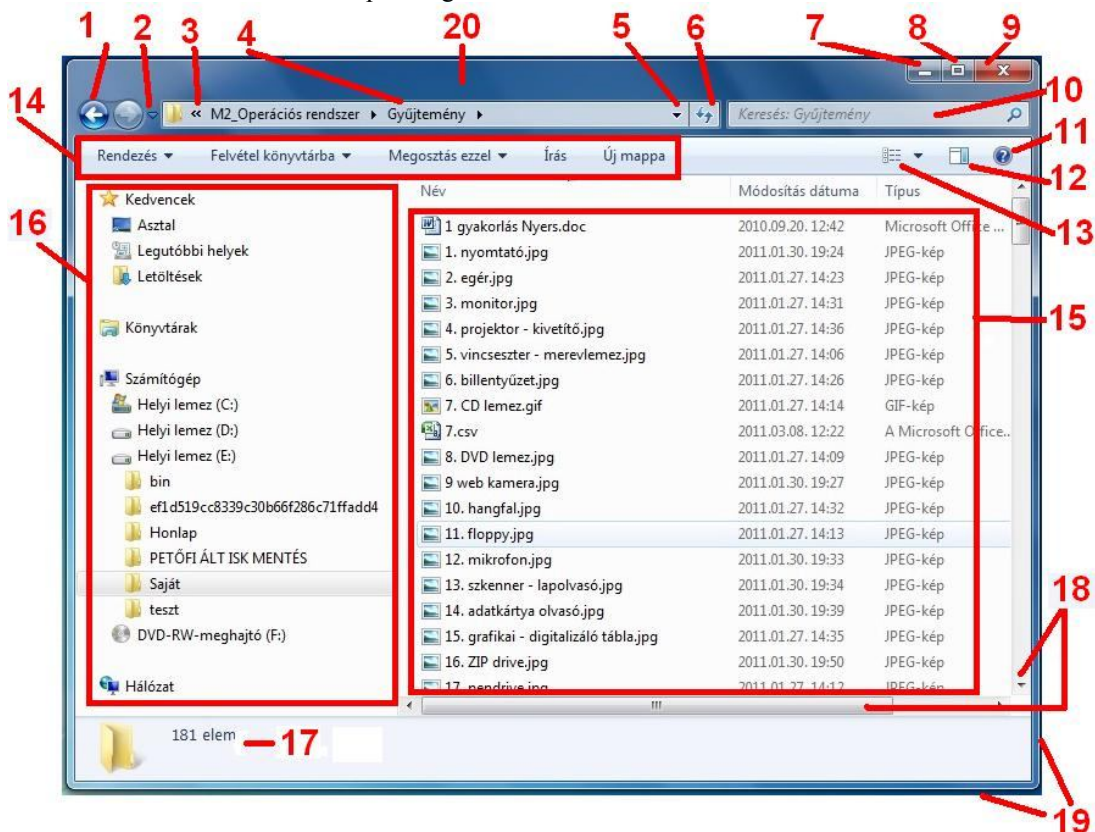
1 2 3 4 20 5 6 7 8 9 10 14 11 12 13 16 15 18 17 19

« M2_Operációs rendszer ▸ Gyűjtemény ▸

Keresés: Gyűjtemény

Rendezés ▾ Felvétel könyvtárba ▾ Megosztás ezzel ▾ Írás Új mappa

Kedvencek
Asztal
Legutóbbi helyek
Letöltések

Könyvtárak

Számítógép
Helyi lemez (C:)
Helyi lemez (D:)
Helyi lemez (E:)
bin
ef1d519cc8339c30b66f286c71ffadd4
Honlap
PETŐFI ÁLT ISK MENTÉS
Saját
teszt
DVD-RW-meghajtó (F:)

Hálózat

| Név | Módosítás dátuma | Típus |
|---|---|---|
| 1 gyakorlás Nyers.doc | 2010.09.20. 12:42 | Microsoft Office ... |
| 1. nyomtató.jpg | 2011.01.30. 19:24 | JPEG-kép |
| 2. egér.jpg | 2011.01.27. 14:23 | JPEG-kép |
| 3. monitor.jpg | 2011.01.27. 14:31 | JPEG-kép |
| 4. projektor - kivetítő.jpg | 2011.01.27. 14:36 | JPEG-kép |
| 5. vincseszter - merevlemez.jpg | 2011.01.27. 14:06 | JPEG-kép |
| 6. billentyűzet.jpg | 2011.01.27. 14:26 | JPEG-kép |
| 7. CD lemez.gif | 2011.01.27. 14:14 | GIF-kép |
| 7.csv | 2011.03.08. 12:22 | A Microsoft Office.. |
| 8. DVD lemez.jpg | 2011.01.27. 14:09 | JPEG-kép |
| 9 web kamera.jpg | 2011.01.30. 19:27 | JPEG-kép |
| 10. hangfal.jpg | 2011.01.27. 14:32 | JPEG-kép |
| 11. floppy.jpg | 2011.01.27. 14:13 | JPEG-kép |
| 12. mikrofon.jpg | 2011.01.30. 19:33 | JPEG-kép |
| 13. szkenner - lapolvasó.jpg | 2011.01.30. 19:34 | JPEG-kép |
| 14. adatkártya olvasó.jpg | 2011.01.30. 19:39 | JPEG-kép |
| 15. grafikai - digitalizáló tábla.jpg | 2011.01.27. 14:35 | JPEG-kép |
| 16. ZIP drive.jpg | 2011.01.30. 19:50 | JPEG-kép |
| 17. pendrive.jpg | 2011.01.27. 14:12 | JPEG-kép |

181 elem